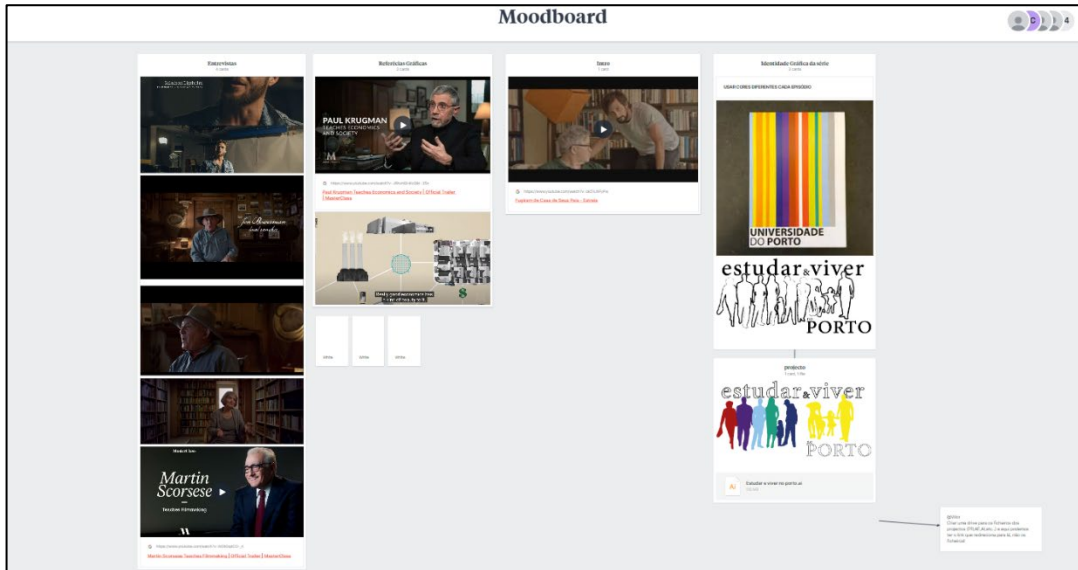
Moodboard

C 4

Entrevistas

Referências Gráficas

PAUL KRUGMAN
TEACHES ECONOMICS AND SOCIETY

Paul Krugman Teaches Economics and Society | Official Trailer | MasterClass

Intro

Capitão de Casa de Sapo Seis - Estúdio

Identidade Gráfica da série

USAR CORES DIFERENTES CADA EPISÓDIO

UNIVERSIDADE DO PORTO

estudar&viver PORTO

projecto

estudar&viver PORTO

Estudar e viver no porto.ai

Martin Scorsese
Teaches Filmmaking

Martin Scorsese Teaches Filmmaking | Official Trailer | MasterClass